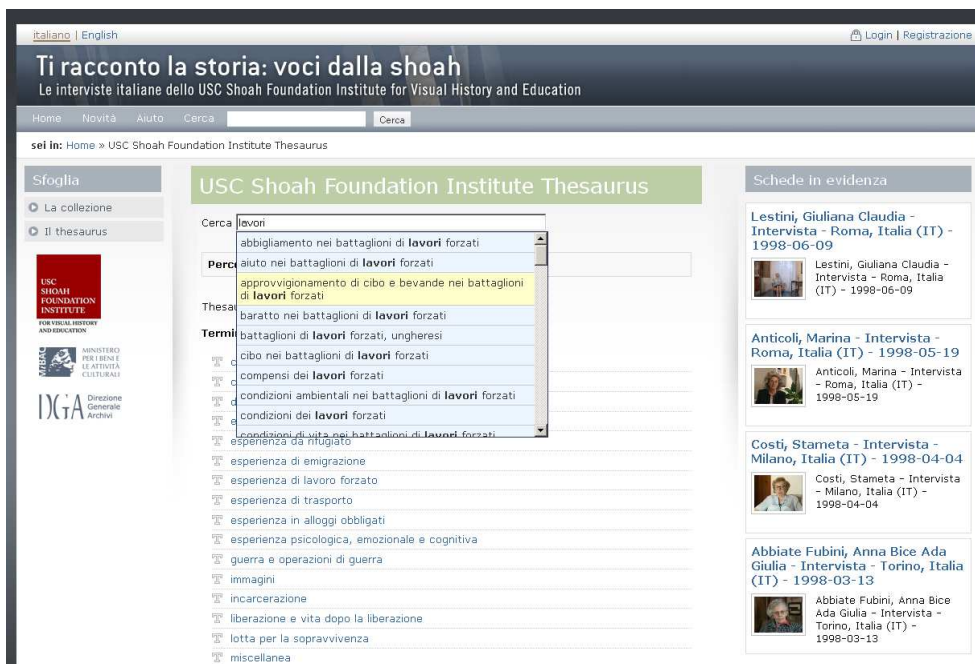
italiano | English

Login | Registrazione

Ti racconto la storia: voci dalla shoah

Le interviste italiane dello USC Shoah Foundation Institute for Visual History and Education

Home Novità Aiuto Cerca Cerca

sei in: Home » USC Shoah Foundation Institute Thesaurus

Sfoglia

La collezione

Il thesaurus

USC SHOAH FOUNDATION INSTITUTE FOR VISUAL HISTORY AND EDUCATION

MINISTERO PER I BENI E LE ATTIVITÀ CULTURALI

DGA Direzione Generale Archivi

USC Shoah Foundation Institute Thesaurus

Cerca lavori

abbigliamento nei battaglioni di **lavori** forzati
aiuto nei battaglioni di **lavori** forzati
approvvigionamento di cibo e bevande nei battaglioni di **lavori** forzati
baratto nei battaglioni di **lavori** forzati
battaglioni di **lavori** forzati, ungheresi
cibo nei battaglioni di **lavori** forzati
compensi dei **lavori** forzati
condizioni ambientali nei battaglioni di **lavori** forzati
condizioni dei **lavori** forzati
condizioni di vita nei battaglioni di **lavori** forzati

Perc

Thesa

Termi

esperienza da rifugiato
esperienza di emigrazione
esperienza di lavoro forzato
esperienza di trasporto
esperienza in alloggi obbligati
esperienza psicologica, emozionale e cognitiva
guerra e operazioni di guerra
immagini
incarcerazione
liberazione e vita dopo la liberazione
lotta per la sopravvivenza
miscellanea

Schede in evidenza

Lestini, Giuliana Claudia - Intervista - Roma, Italia (IT) - 1998-06-09

Lestini, Giuliana Claudia - Intervista - Roma, Italia (IT) - 1998-06-09

Anticoli, Marina - Intervista - Roma, Italia (IT) - 1998-05-19

Anticoli, Marina - Intervista - Roma, Italia (IT) - 1998-05-19

Costi, Stameta - Intervista - Milano, Italia (IT) - 1998-04-04

Costi, Stameta - Intervista - Milano, Italia (IT) - 1998-04-04

Abbiate Fubini, Anna Bice Ada Giulia - Intervista - Torino, Italia (IT) - 1998-03-13

Abbiate Fubini, Anna Bice Ada Giulia - Intervista - Torino, Italia (IT) - 1998-03-13